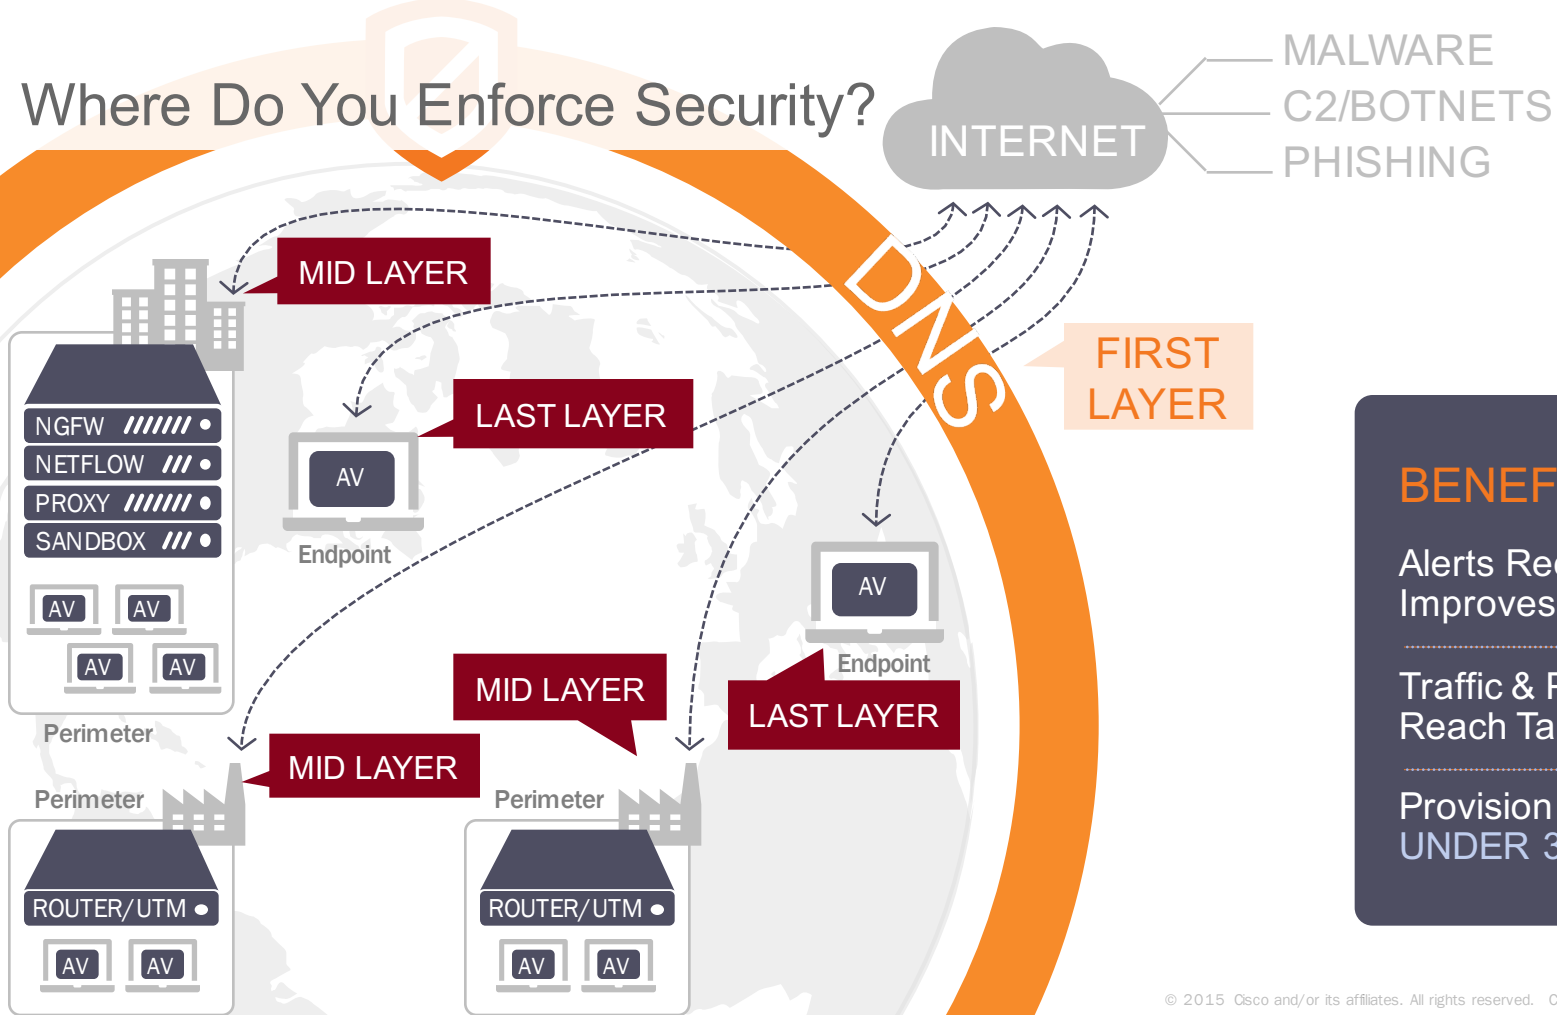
Where Do You Enforce Security?

INTERNET

MALWARE
C2/BOTNETS
PHISHING

DNS

FIRST LAYER

MID LAYER

NGFW
NETFLOW
PROXY
SANDBOX

AV AV
AV AV

Perimeter

LAST LAYER

AV
Endpoint

AV
Endpoint

LAST LAYER

MID LAYER

MID LAYER

Perimeter
ROUTER/UTM
AV AV

Perimeter
ROUTER/UTM
AV AV

BENEF
Alerts Re
Improves
Traffic & F
Reach Ta
Provision
UNDER 3

© 2015 Cisco and/or its affiliates. All rights reserved. C